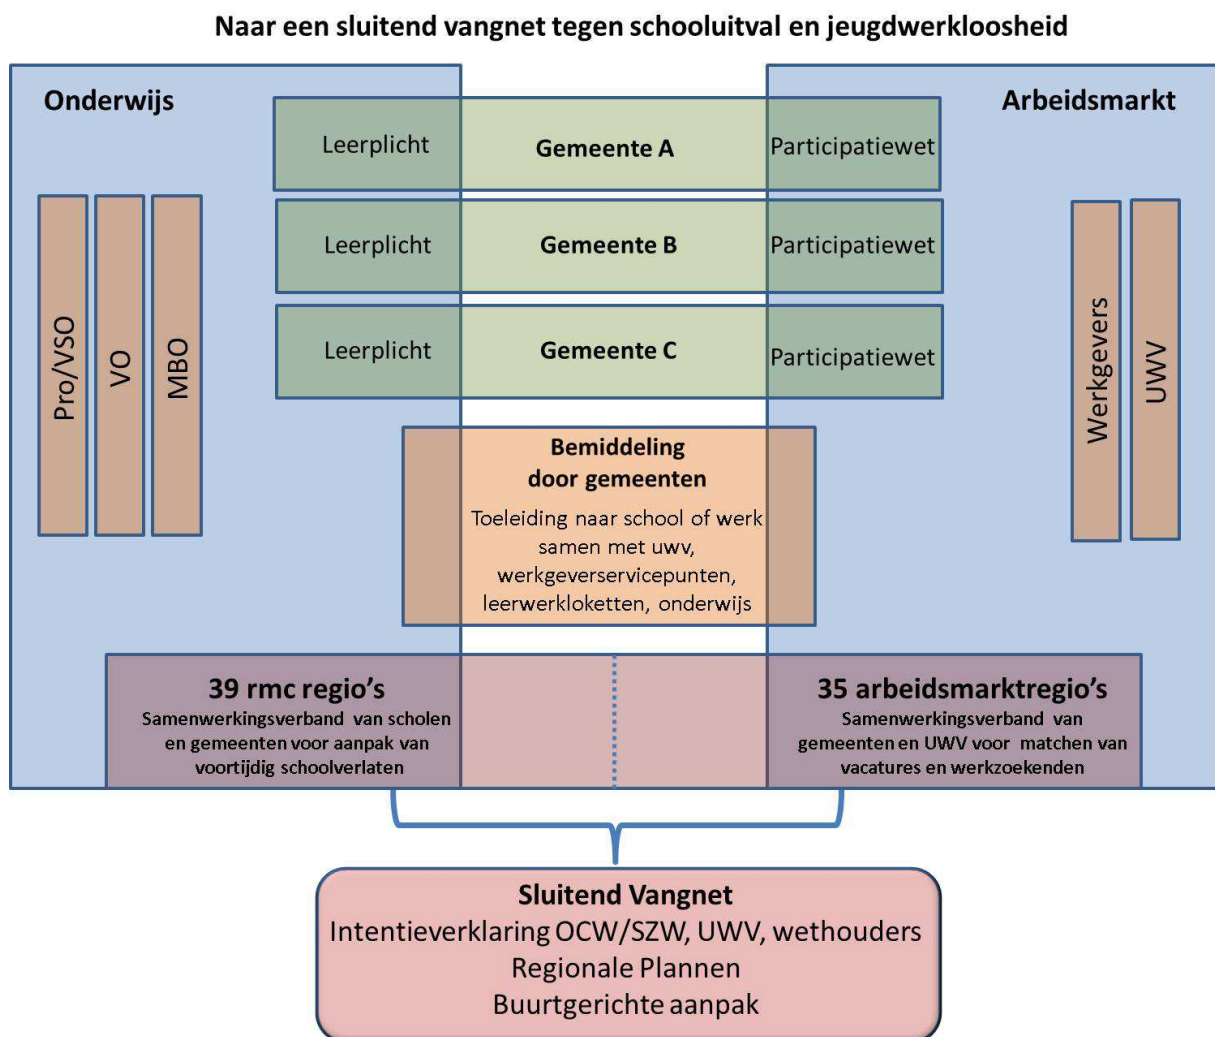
Naar een sluitend vangnet tegen schooluitval en jeugdwerkloosheid

Onderwijs

Arbeidsmarkt

Leerplicht

Gemeente A

Participatiewet

Leerplicht

Gemeente B

Participatiewet

Leerplicht

Gemeente C

Participatiewet

Pro/VSO

VO

MBO

Werkgevers

UWV

Bemiddeling door gemeenten

Toeleiding naar school of werk samen met uwv, werkgeverservicepunten, leerwerkloketten, onderwijs

39 rmc regio's
Samenwerkingsverband van scholen en gemeenten voor aanpak van voortijdig schoolverlaten

35 arbeidsmarktregio's
Samenwerkingsverband van gemeenten en UWV voor matchen van vacatures en werkzoekenden

Sluitend Vangnet
Intentieverklaring OCW/SZW, UWV, wethouders
Regionale Plannen
Buurtgerichte aanpak